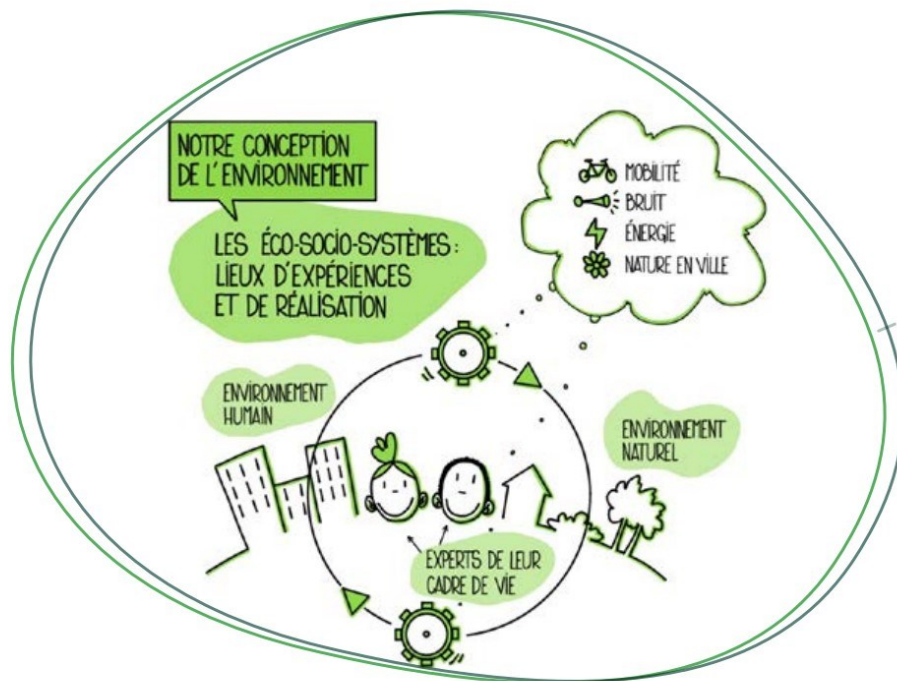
NOTRE CONCEPTION DE L'ENVIRONNEMENT

LES ÉCO-SOCIO-SYSTÈMES : LIEUX D'EXPÉRIENCES ET DE RÉALISATION

MOBILITÉ
BRUIT
ÉNERGIE
NATURE EN VILLE

ENVIRONNEMENT HUMAIN

ENVIRONNEMENT NATUREL

EXPERTS DE LEUR CADRE DE VIE